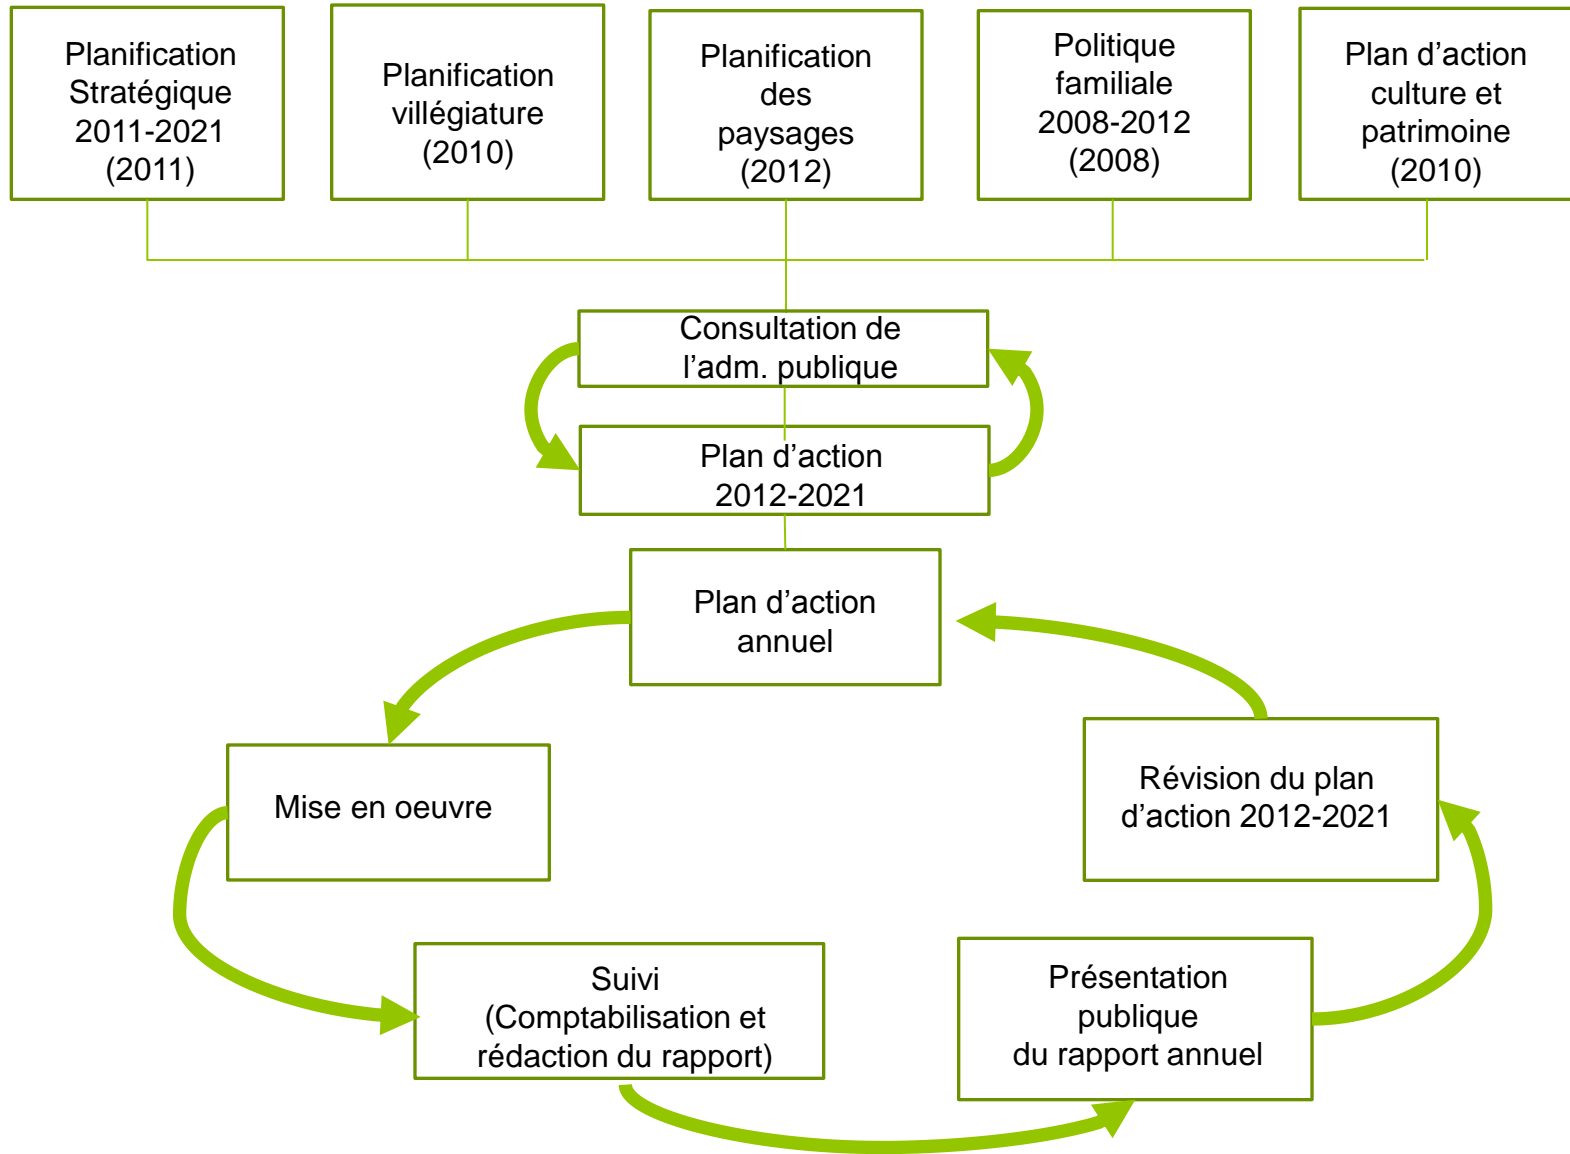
Planification Stratégique 2011-2021 (2011)

Planification villégiature (2010)

Planification des paysages (2012)

Politique familiale 2008-2012 (2008)

Plan d'action culture et patrimoine (2010)

Consultation de l'adm. publique

Plan d'action 2012-2021

Plan d'action annuel

Mise en oeuvre

Révision du plan d'action 2012-2021

Suivi (Comptabilisation et rédaction du rapport)

Présentation publique du rapport annuel